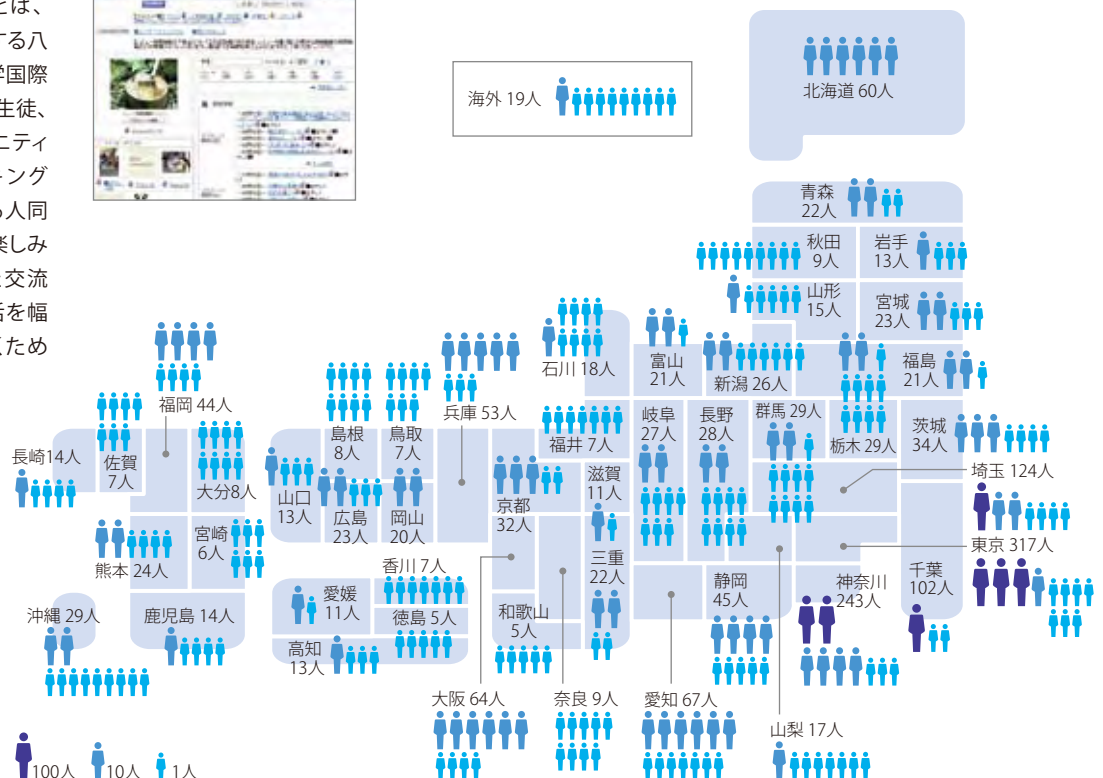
とは、
する八
学国際
生徒、
ニティ
ーング
人同
楽しみ
交流
話を幅
ため

海外 19人

北海道 60人

青森 22人
秋田 9人
岩手 13人
山形 15人
宮城 23人
福島 21人
石川 18人
富山 21人
新潟 26人
福岡 44人
島根 8人
鳥取 7人
兵庫 53人
福井 7人
岐阜 27人
長野 28人
群馬 29人
栃木 29人
茨城 34人
長崎14人
佐賀 7人
大分8人
山口 13人
広島 23人
岡山 20人
京都 32人
滋賀 11人
埼玉 124人
宮崎 6人
熊本 24人
三重 22人
東京 317人
香川 7人
静岡 45人
神奈川 243人
千葉 102人
沖縄 29人
鹿児島 14人
愛媛 11人
徳島 5人
和歌山 5人
高知 13人
大阪 64人
奈良 9人
愛知 67人
山梨 17人

100人 10人 1人